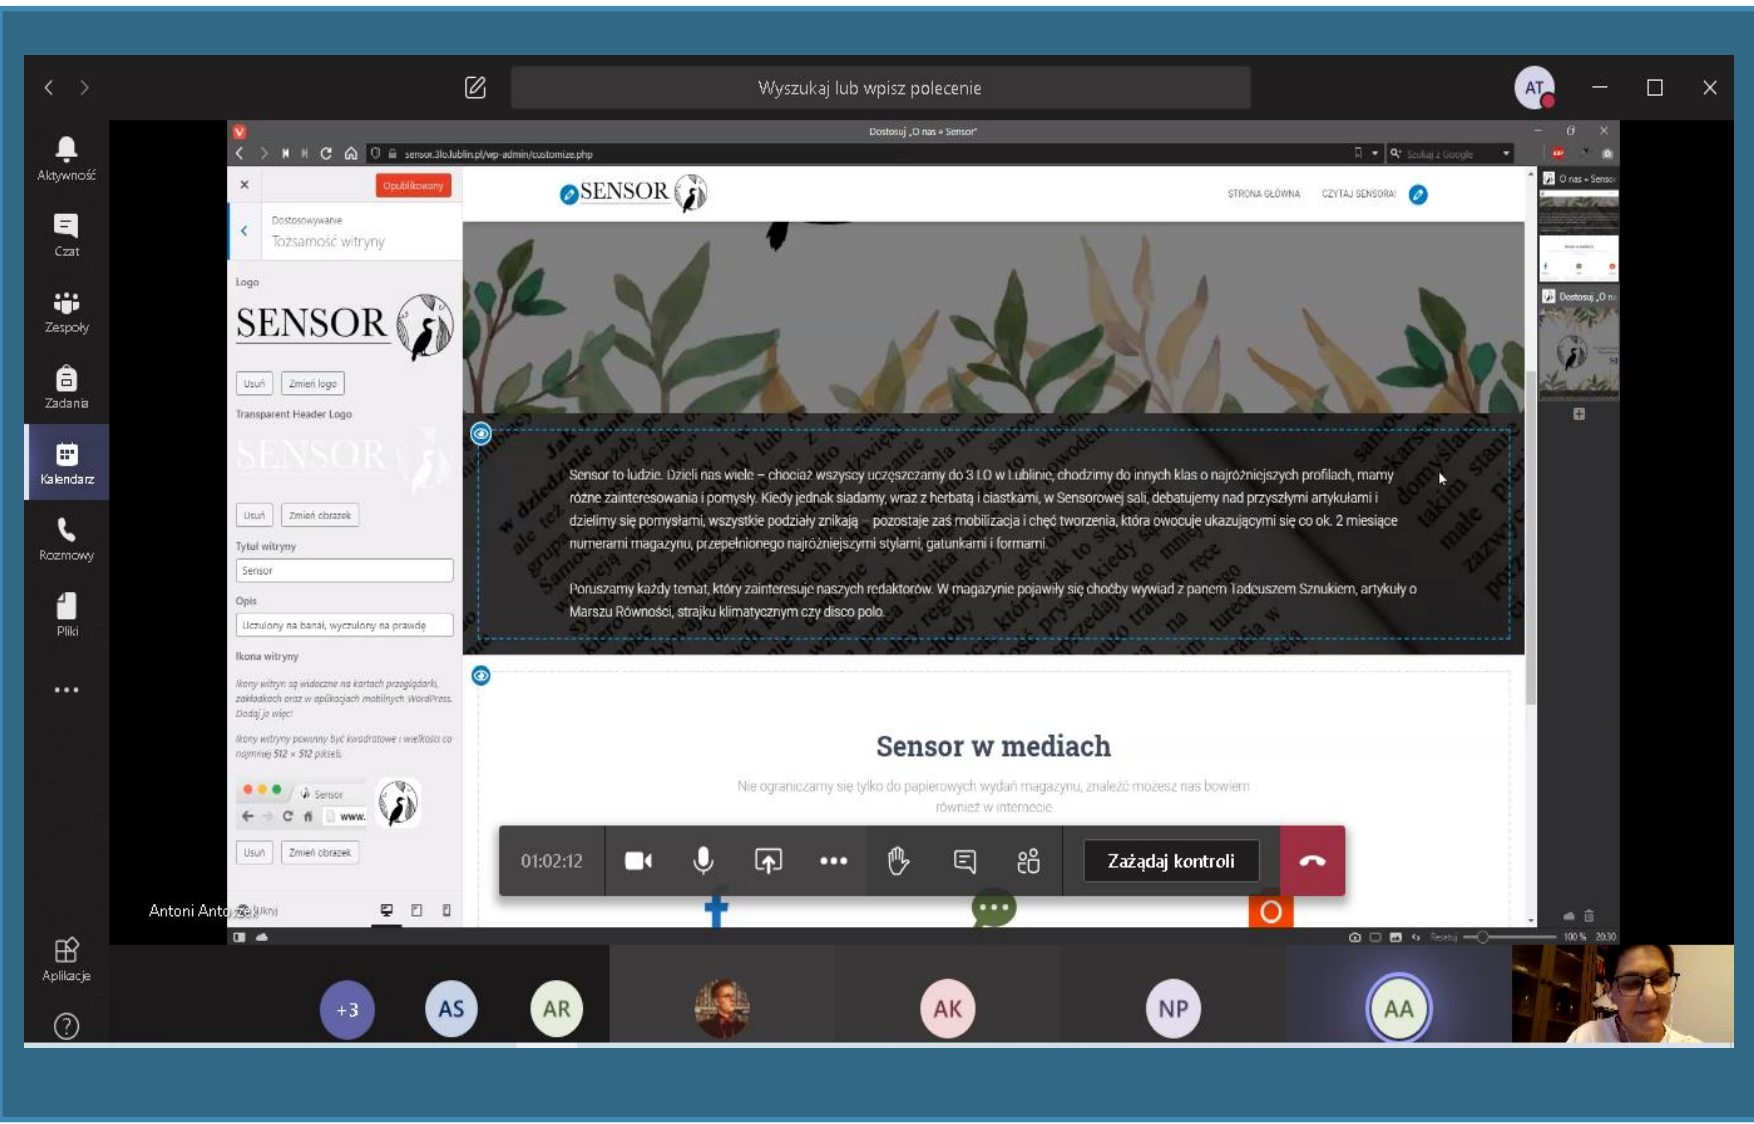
Wyszukaj lub wpisz polecenie

AT

Aktywność
Czat
Zespoły
Zadania
Kalendarz
Rozmowy
Pliki
...
Aplikacje
?

Dostosuj „O nas » Sensor"
sensor.3lo.lublin.pl/wp-admin/customize.php

Opublikowany
Dostosowywanie
Tożsamość witryny

Logo
SENSOR
Usuń Zmień logo
Transparent Header Logo
SENSOR
Usuń Zmień obrazek
Tytuł witryny
Sensor
Opis
Uczulony na banał, wyczulony na prawdę
Ikona witryny
Ikony witryn są widoczne na kartach przeglądarki, zakładkach oraz w aplikacjach mobilnych WordPress. Dodaj ją więc!
Ikony witryny powinny być kwadratowe i wielkości co najmniej 512 × 512 pikseli.
Sensor
www.
Usuń Zmień obrazek

SENSOR
STRONA GŁÓWNA CZYTAJ SENSORA!

Sensor to ludzie. Dzieli nas wiele – chociaż wszyscy uczęszczamy do 3 LO w Lublinie, chodzimy do innych klas o najróżniejszych profilach, mamy różne zainteresowania i pomysły. Kiedy jednak siadamy, wraz z herbatą i ciastkami, w Sensorowej sali, debatujemy nad przyszłymi artykułami i dzielimy się pomysłami, wszystkie podziały znikają – pozostaje zaś mobilizacja i chęć tworzenia, która owocuje ukazującymi się co ok. 2 miesiące numerami magazynu, przepełnionego najróżniejszymi stylami, gatunkami i formami.

Poruszamy każdy temat, który zainteresuje naszych redaktorów. W magazynie pojawiły się chociby wywiad z panem Tadeuszem Sznukiem, artykuły o Marszu Równości, strajku klimatycznym czy disco polo.

Sensor w mediach
Nie ograniczamy się tylko do papierowych wydań magazynu, znaleźć możesz nas bowiem również w internecie

01:02:12
Zażądaj kontroli

Antoni Antczak

+3 AS AR AK NP AA